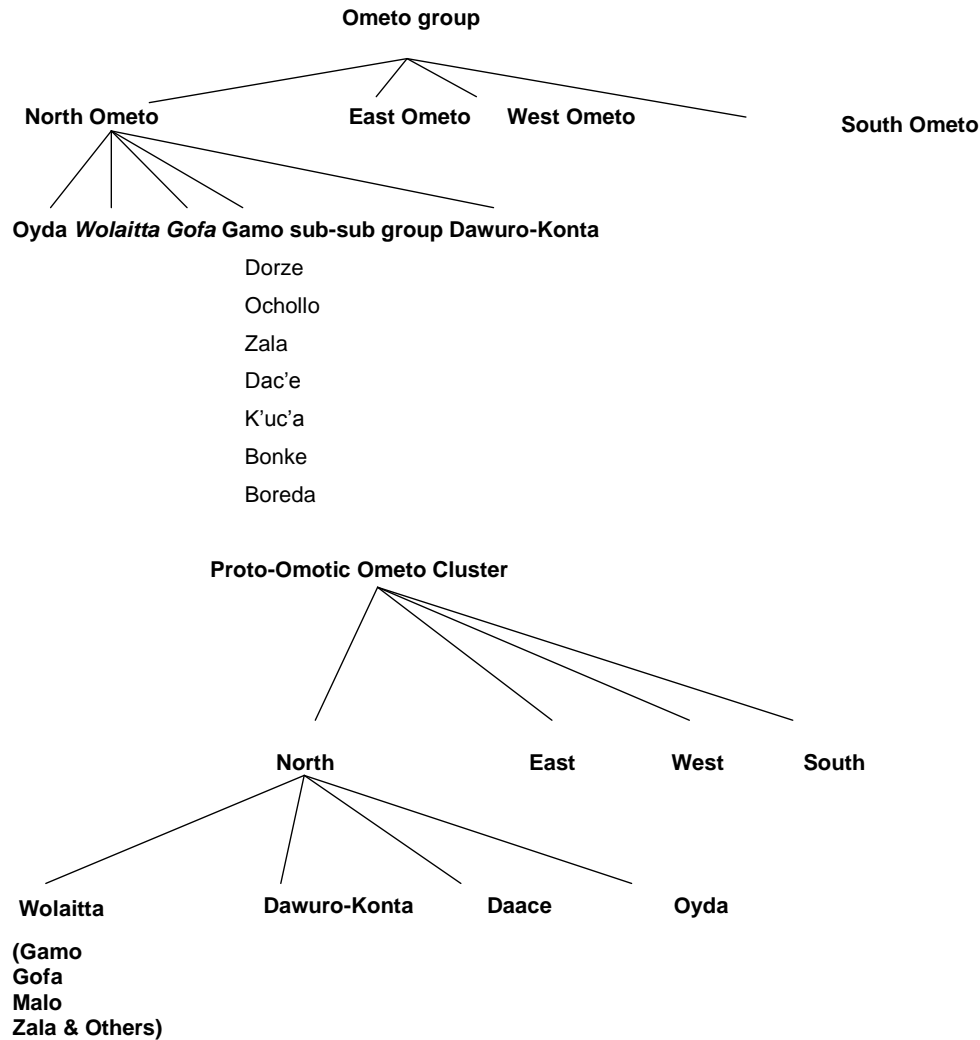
Ometo group

North Ometo East Ometo West Ometo South Ometo

Oyda *Wolaitta* *Gofa* Gamo sub-sub group Dawuro-Konta

Dorze
Ochollo
Zala
Dac'e
K'uc'a
Bonke
Boreda

Proto-Omotic Ometo Cluster

North East West South

Wolaitta Dawuro-Konta Daace Oyda

(Gamo
Gofa
Malo
Zala & Others)